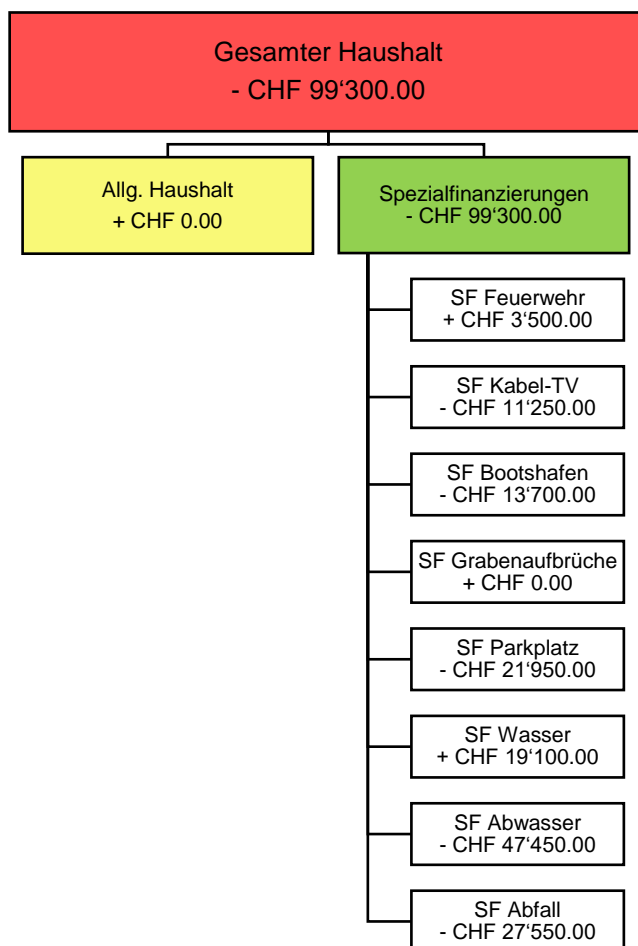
Gesamter Haushalt
- CHF 99‘300.00

Allg. Haushalt
+ CHF 0.00

Spezialfinanzierungen
- CHF 99‘300.00

SF Feuerwehr
+ CHF 3‘500.00

SF Kabel-TV
- CHF 11‘250.00

SF Bootshafen
- CHF 13‘700.00

SF Grabenaufbrüche
+ CHF 0.00

SF Parkplatz
- CHF 21‘950.00

SF Wasser
+ CHF 19‘100.00

SF Abwasser
- CHF 47‘450.00

SF Abfall
- CHF 27‘550.00